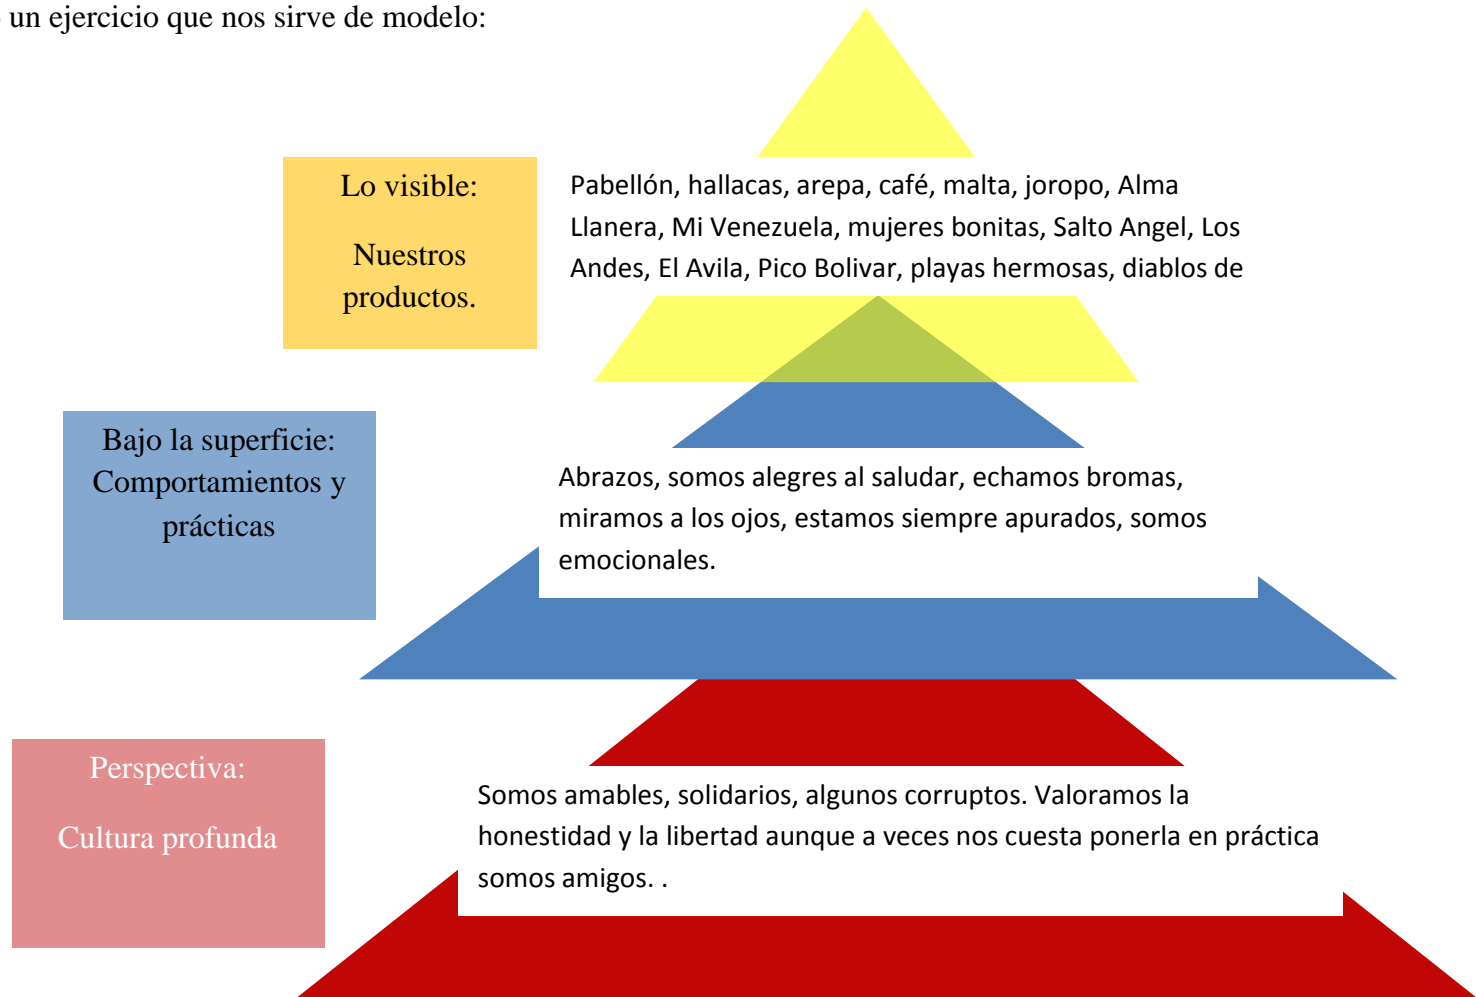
un ejercicio que nos sirve de modelo:

Lo visible:

Nuestros productos.

Pabellón, hallacas, arepa, café, malta, joropo, Alma Llanera, Mi Venezuela, mujeres bonitas, Salto Angel, Los Andes, El Avila, Pico Bolivar, playas hermosas, diablos de

Bajo la superficie: Comportamientos y prácticas

Abrazos, somos alegres al saludar, echamos bromas, miramos a los ojos, estamos siempre apurados, somos emocionales.

Perspectiva:

Cultura profunda

Somos amables, solidarios, algunos corruptos. Valoramos la honestidad y la libertad aunque a veces nos cuesta ponerla en práctica somos amigos. .